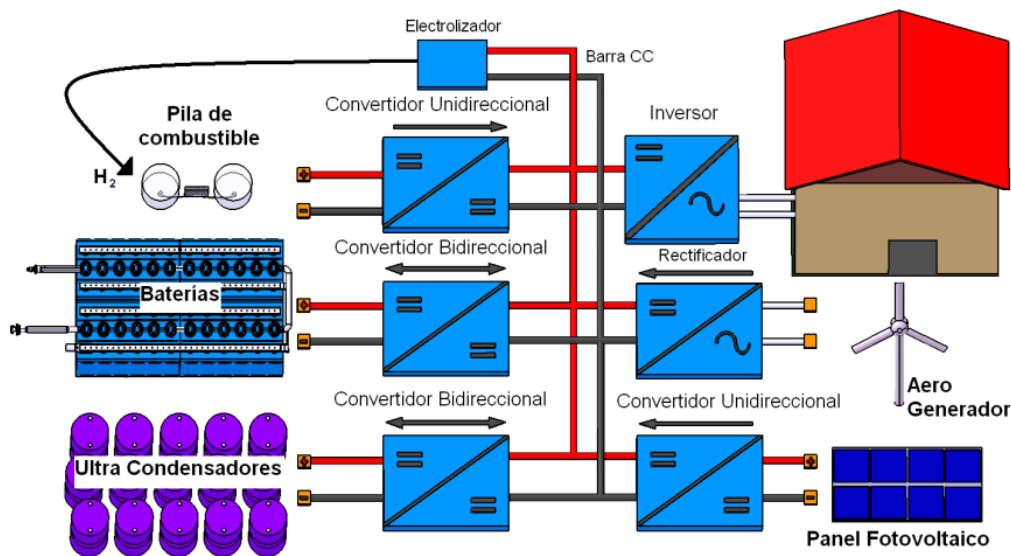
Electrolizador

Barra CC

Pila de combustible

$H_2$

Convertidor Unidireccional

Inversor

Convertidor Bidireccional

Rectificador

Baterías

Convertidor Bidireccional

Convertidor Unidireccional

Aero Generador

Ultra Condensadores

Panel Fotovoltaico